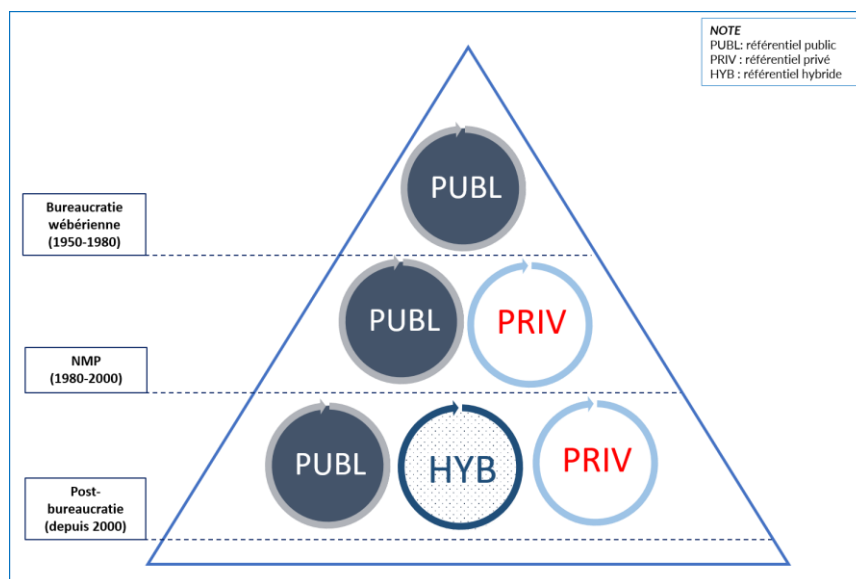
NOTE
PUBL: référentiel public
PRIV : référentiel privé
HYB : référentiel hybride

Bureaucratie wébérienne (1950-1980)

PUBL

NMP (1980-2000)

PUBL

PRIV

Post-bureaucratie (depuis 2000)

PUBL

HYB

PRIV